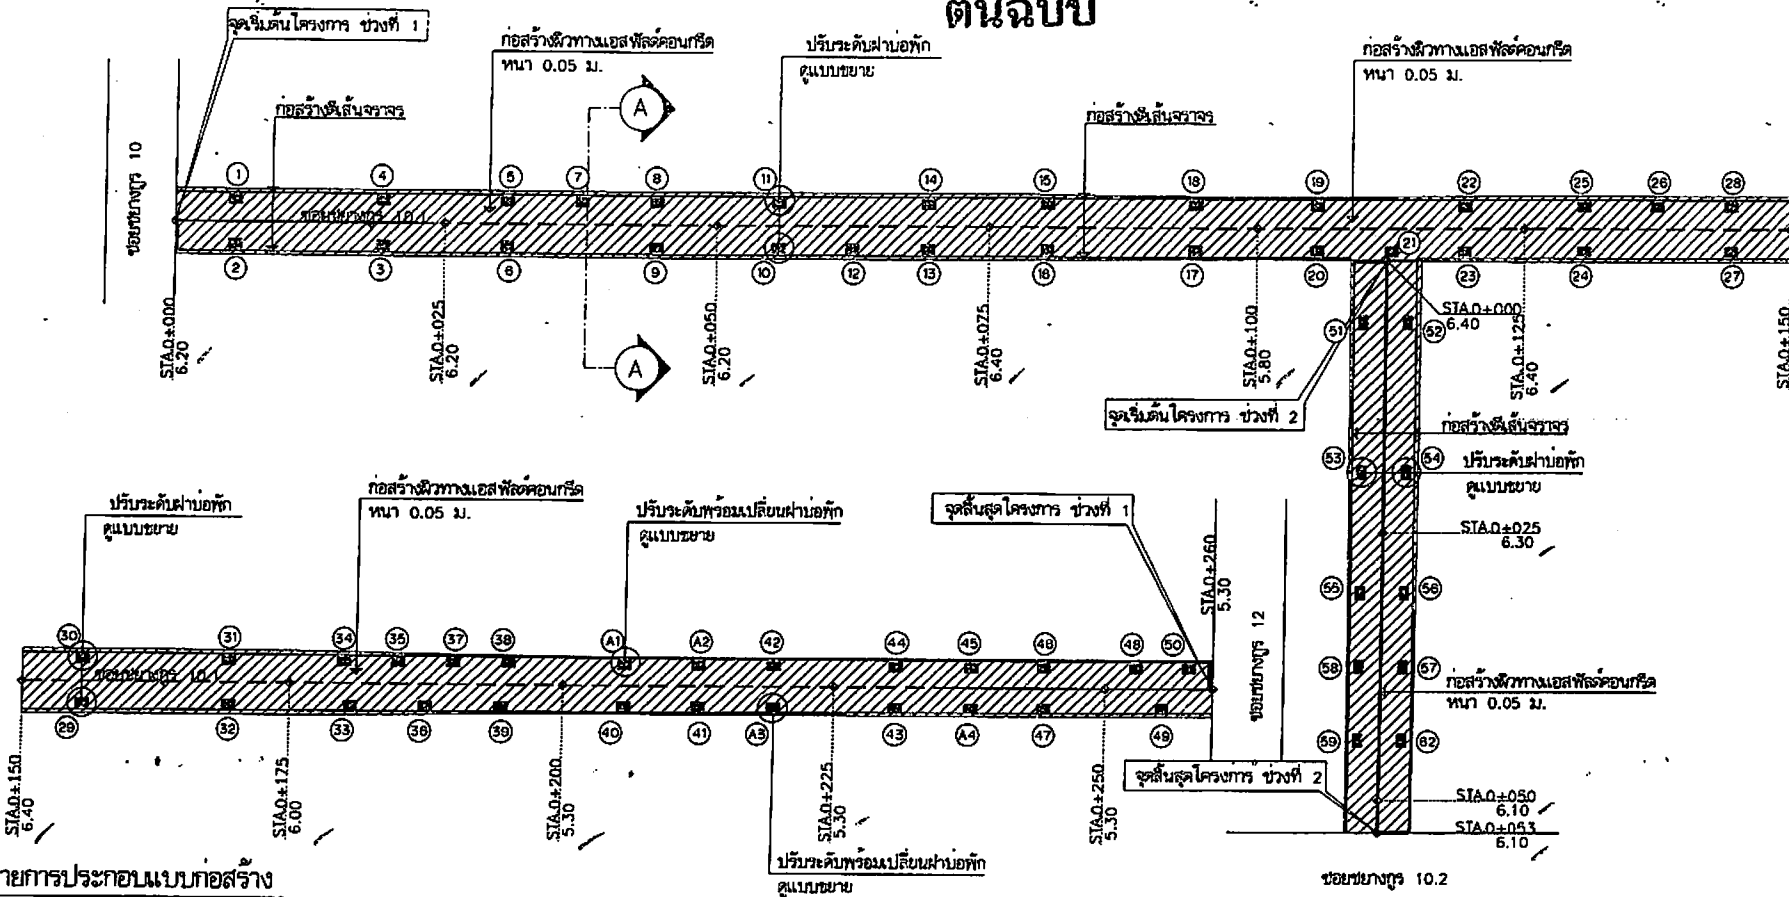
ต้นฉบับ

จุดเริ่มต้นโครงการ ช่วงที่ 1

ก่อสร้างผิวทางแอสฟัลต์คอนกรีต
หนา 0.05 ม.

ปรับระดับฝาบ่อพัก
ดูแบบขยาย

ก่อสร้างผิวทางแอสฟัลต์คอนกรีต
หนา 0.05 ม.

ก่อสร้างตีเส้นจราจร

ก่อสร้างตีเส้นจราจร

A

ซอยชยางกูร 10

ซอยชยางกูร 10.1

1 4 5 7 8 11 14 15 18 19 22 25 26 28
2 3 6 9 10 12 13 16 17 20 21 23 24 27

STA.0+000
6.20

STA.0+025
6.20

A

STA.0+050
6.20

STA.0+075
6.40

STA.0+100
5.80

STA.0+000
6.40

51 52

STA.0+125
6.40

STA.0+150

จุดเริ่มต้นโครงการ ช่วงที่ 2

ก่อสร้างตีเส้นจราจร

53 54 ปรับระดับฝาบ่อพัก
ดูแบบขยาย

ปรับระดับฝาบ่อพัก
ดูแบบขยาย

ก่อสร้างผิวทางแอสฟัลต์คอนกรีต
หนา 0.05 ม.

ปรับระดับพร้อมเปลี่ยนฝาบ่อพัก
ดูแบบขยาย

จุดสิ้นสุดโครงการ ช่วงที่ 1

STA.0+025
6.30

STA.0+260
5.30

30 31 34 35 37 38 A1 A2 42 44 45 46 48 50

ซอยชยางกูร 10.1

29 32 33 36 39 40 41 A3 43 A4 47 49

ซอยชยางกูร 12

55 56

58 57 ก่อสร้างผิวทางแอสฟัลต์คอนกรีต
หนา 0.05 ม.

59 62

จุดสิ้นสุดโครงการ ช่วงที่ 2

STA.0+150
6.40

STA.0+175
6.00

STA.0+200
5.30

STA.0+225
5.30

STA.0+250
5.30

STA.0+050
6.10

STA.0+053
6.10

รายการประกอบแบบก่อสร้าง

ปรับระดับพร้อมเปลี่ยนฝาบ่อพัก
ดูแบบขยาย

ซอยชยางกูร 10.2